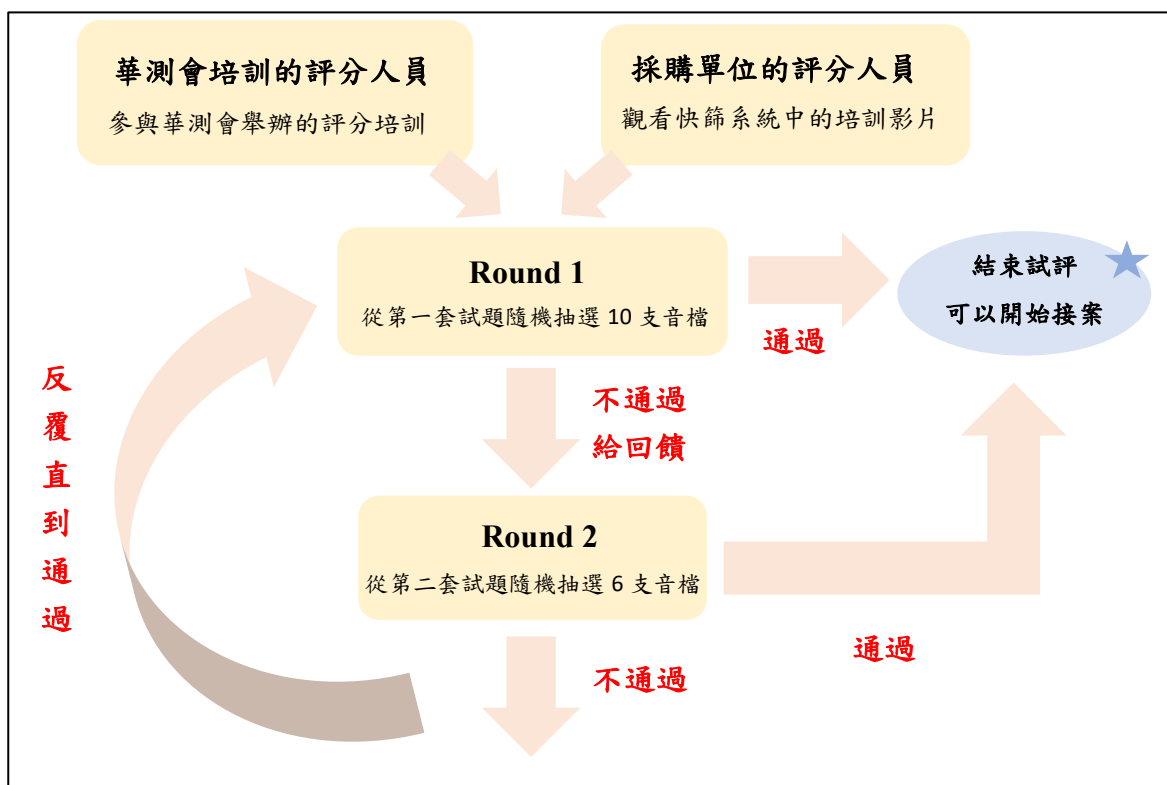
華測會培訓的評分人員
參與華測會舉辦的評分培訓

採購單位的評分人員
觀看快篩系統中的培訓影片

Round 1
從第一套試題隨機抽選 10 支音檔

通過

結束試評
可以開始接案

反覆直到通過

不通過
給回饋

Round 2
從第二套試題隨機抽選 6 支音檔

通過

不通過